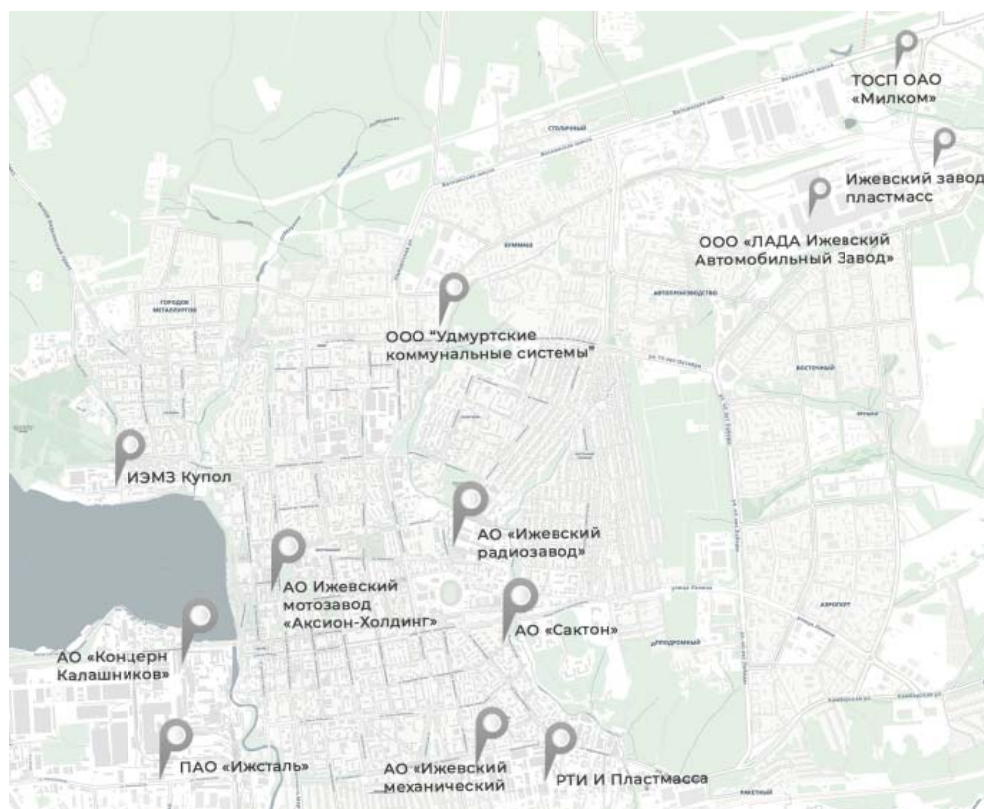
ТОСП ОАО «Милком»

Ижевский завод пластмасс

ООО «ЛАДА Ижевский Автомобильный Завод»

ООО "Удмуртские коммунальные системы"

ИЭМЗ Купол

АО «Ижевский радиозавод»

АО Ижевский мотозавод «Аксион-Холдинг»

АО «Сактон»

АО «Концерн Калашников»

ПАО «Ижсталь»

АО «Ижевский механический

РТИ И Пластмасса

СТОЛИЧНЫЙ

ГОРОДОК МЕТАЛЛУРГОВ

АВТОПРОИЗВОДСТВО

ВОСТОЧНЫЙ

АЭРОПОРТ

АЭРОДРОМНЫЙ